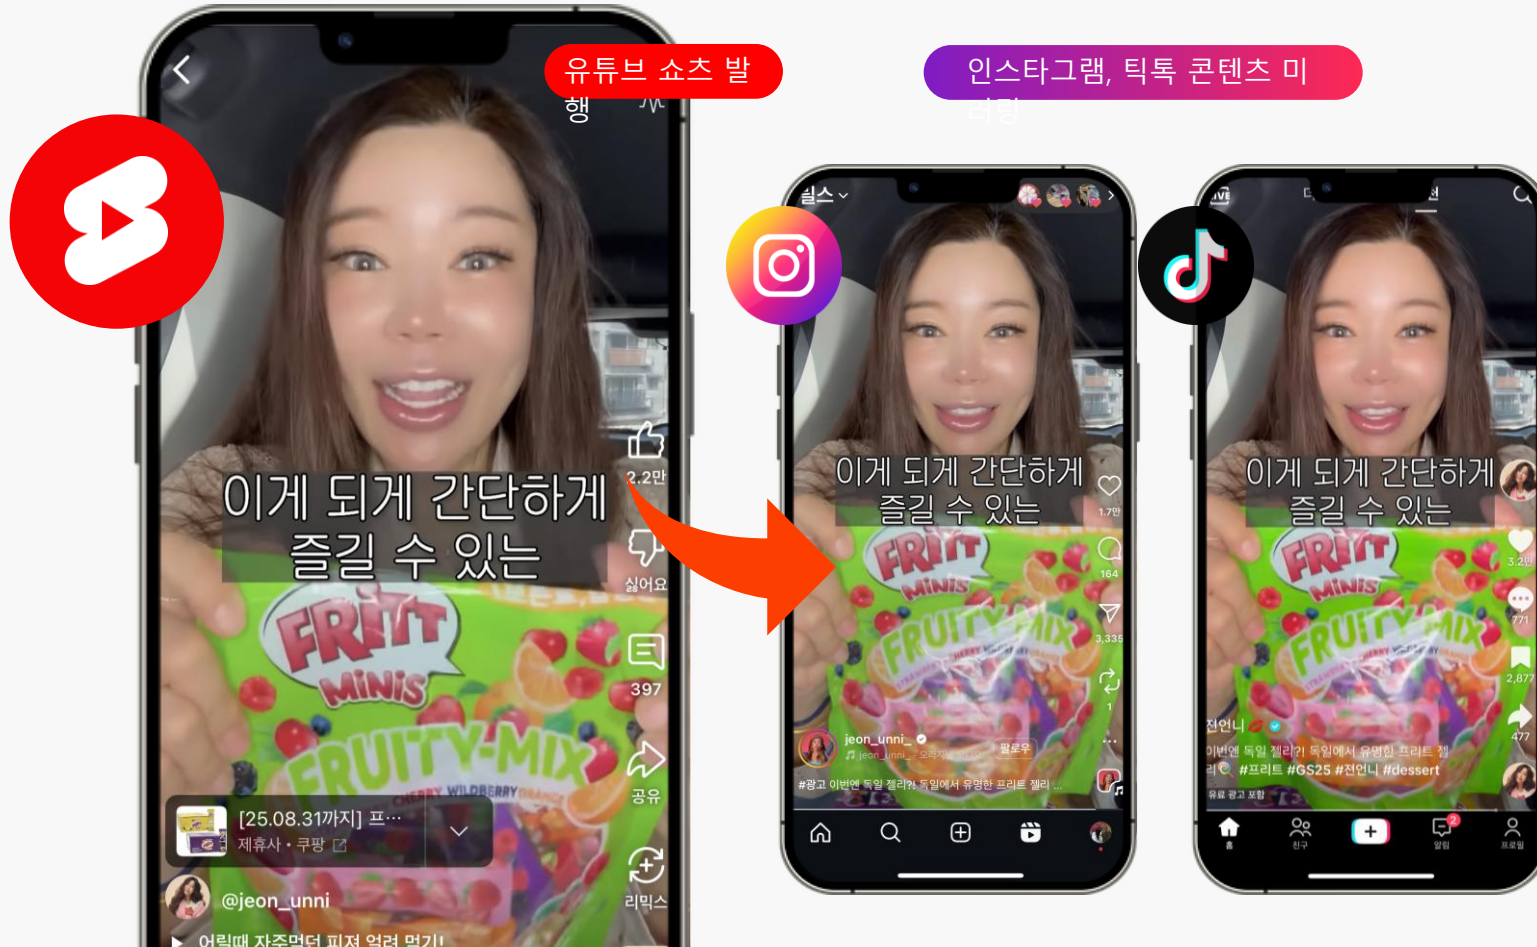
유튜브 쇼츠 발행

인스타그램, 틱톡 콘텐츠 미러링

이게 되게 간단하게 즐길 수 있는

2.2만

싫어요

397

공유

리믹스

[25.08.31까지] 프...
제휴사 • 쿠팡

@jeon_unni

어릴때 자주먹던 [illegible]

릴스

1.7만

164

3,335

jeon_unni_

팔로우

#광고 이번엔 독일 젤리?! 독일에서 유명한 프리트 젤리 ...

전언니

이번엔 독일 젤리?! 독일에서 유명한 프리트 젤리 #프리트 #GS25 #전언니 #dessert

유료 광고 포함

3.2만

771

2,877

477

홈

친구

알림

프로필